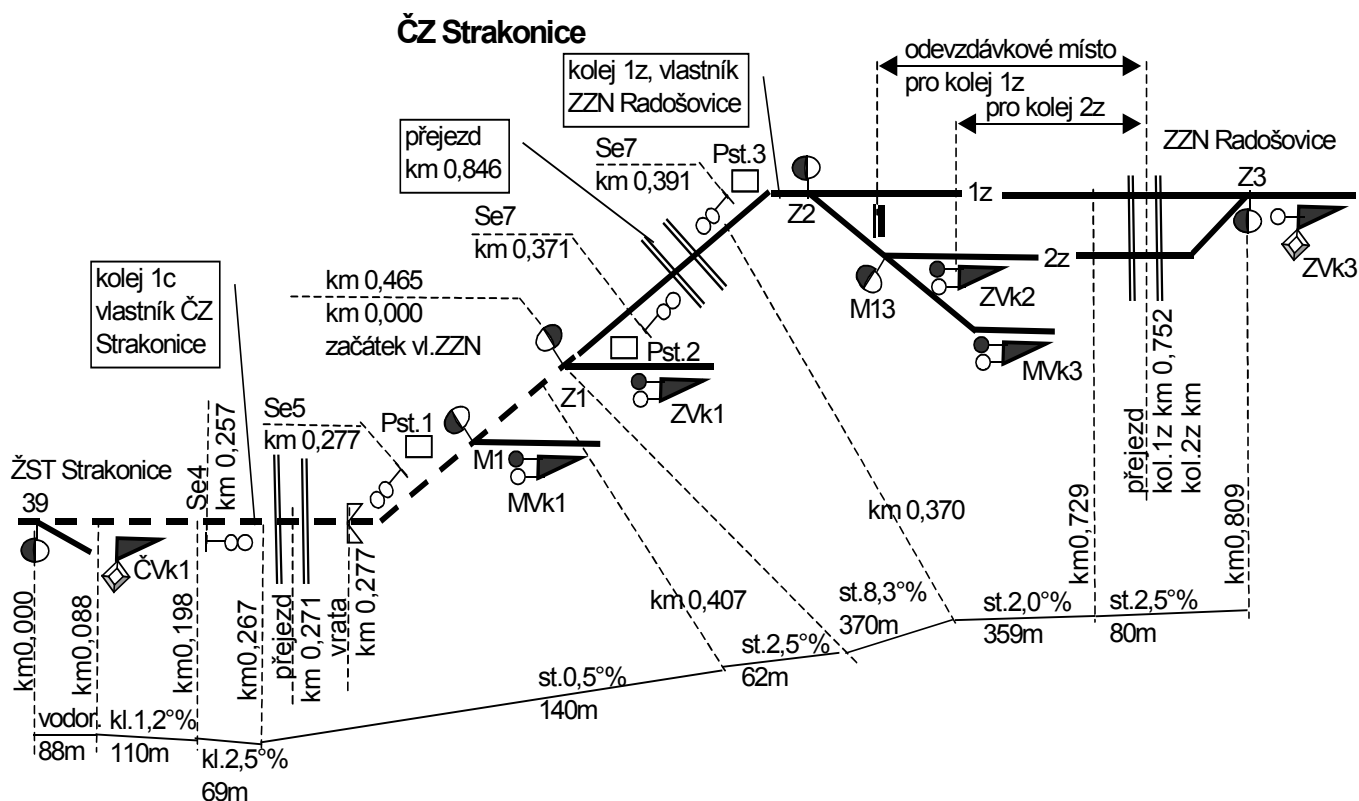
ČZ Strakonice

kolej 1z, vlastník ZZN Radošovice

odevzdávkové místo pro kolej 1z

pro kolej 2z

ZZN Radošovice

přejezd km 0,846

Se7 km 0,391

Pst.3

Z2

1z

Z3

Se7 km 0,371

2z

ZVk3

M13

ZVk2

kolej 1c vlastník ČZ Strakonice

km 0,465 km 0,000 začátek vl.ZZN

Pst.2

MVk3

Z1

ZVk1

Se5 km 0,277

Pst.1

M1

MVk1

ŽST Strakonice

39

Se4 km 0,257

ČVk1

km 0,370

km0,729

přejezd kol.1z km 0,752 kol.2z km

km0,809

km0,000

km0,088

km0,198

km0,267

přejezd km 0,271

vrata km 0,277

km 0,407

st.8,3°% 370m

st.2,0°% 359m

st.2,5°% 80m

st.2,5°% 62m

st.0,5°% 140m

vodor. 88m

kl.1,2°% 110m

kl.2,5°% 69m